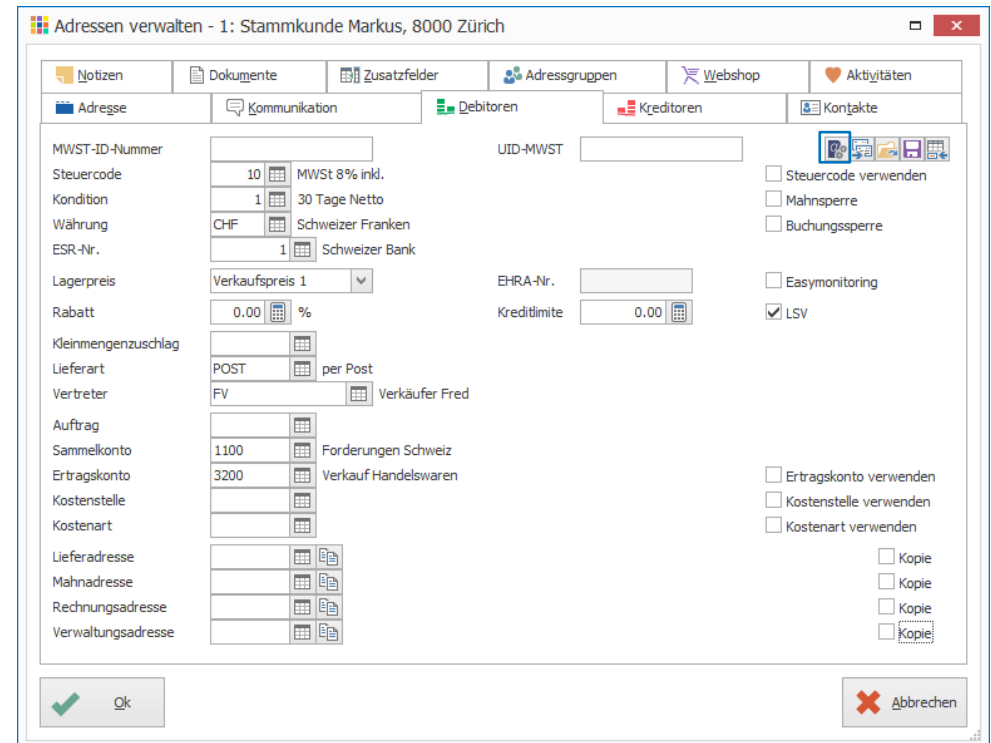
Adressen verwalten - 1: Stammkunde Markus, 8000 Zürich

Notizen | Dokumente | Zusatzfelder | Adressgruppen | Webshop | Aktivitäten
Adresse | Kommunikation | Debitoren | Kreditoren | Kontakte

MWST-ID-Nummer
UID-MWST
Steuercode 10 MWSt 8% inkl.
Steuercode verwenden
Kondition 1 30 Tage Netto
Mahnsperre
Währung CHF Schweizer Franken
Buchungssperre
ESR-Nr. 1 Schweizer Bank
Lagerpreis Verkaufspreis 1
EHRA-Nr.
Easymonitoring
Rabatt 0.00 %
Kreditlimite 0.00
LSV
Kleinmengenzuschlag
Lieferart POST per Post
Vertreter FV Verkäufer Fred
Auftrag
Sammelkonto 1100 Forderungen Schweiz
Ertragskonto 3200 Verkauf Handelswaren
Ertragskonto verwenden
Kostenstelle
Kostenstelle verwenden
Kostenart
Kostenart verwenden
Lieferadresse
Kopie
Mahnadresse
Kopie
Rechnungsadresse
Kopie
Verwaltungsadresse
Kopie

Ok
Abbrechen